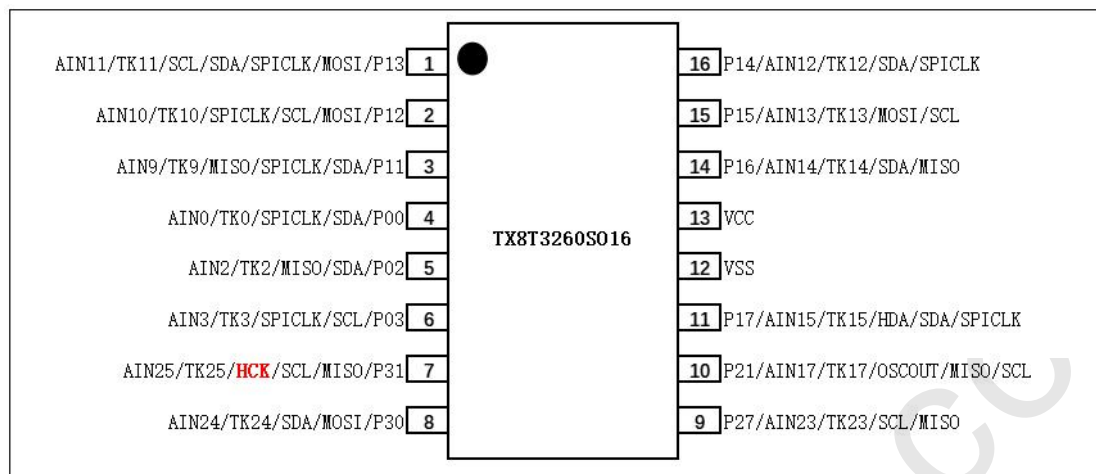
AIN11/TK11/SCL/SDA/SPICLK/MOSI/P13 1
AIN10/TK10/SPICLK/SCL/MOSI/P12 2
AIN9/TK9/MISO/SPICLK/SDA/P11 3
AIN0/TK0/SPICLK/SDA/P00 4
AIN2/TK2/MISO/SDA/P02 5
AIN3/TK3/SPICLK/SCL/P03 6
AIN25/TK25/HCK/SCL/MISO/P31 7
AIN24/TK24/SDA/MOSI/P30 8

TX8T3260SO16

16 P14/AIN12/TK12/SDA/SPICLK
15 P15/AIN13/TK13/MOSI/SCL
14 P16/AIN14/TK14/SDA/MISO
13 VCC
12 VSS
11 P17/AIN15/TK15/HDA/SDA/SPICLK
10 P21/AIN17/TK17/OSCOUT/MISO/SCL
9 P27/AIN23/TK23/SCL/MISO